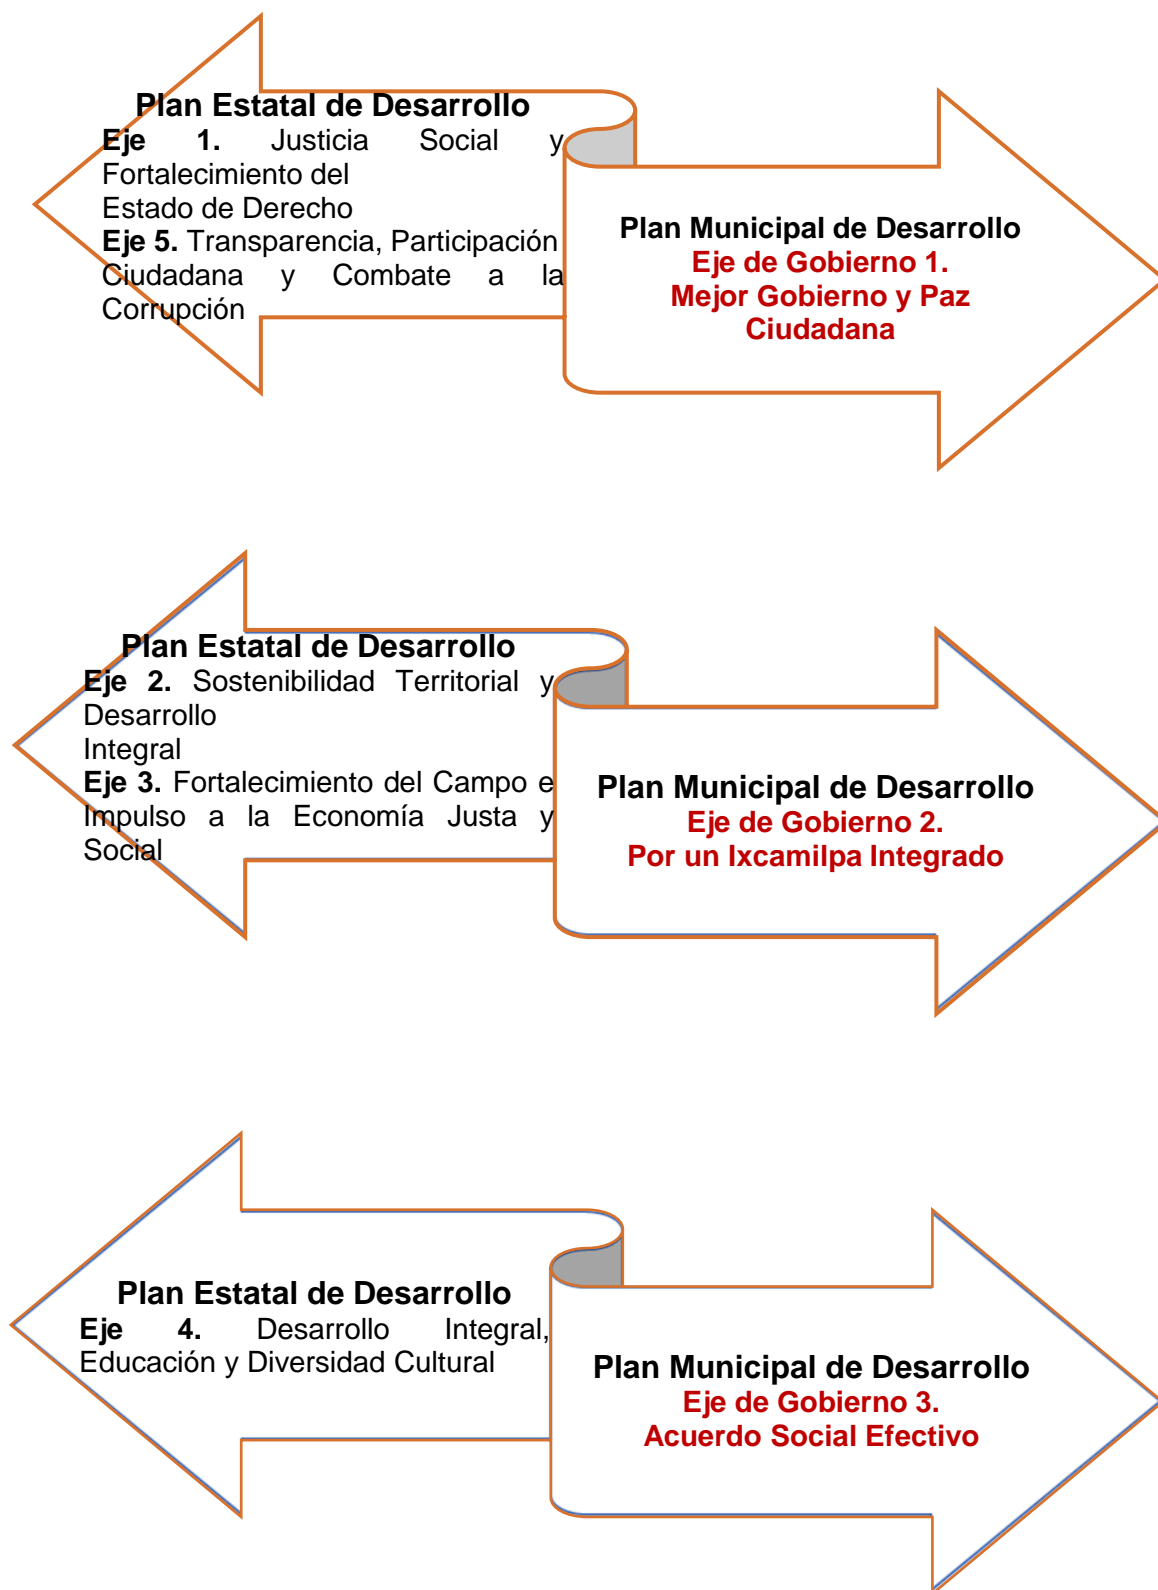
Plan Estatal de Desarrollo
**Eje 1.** Justicia Social y Fortalecimiento del Estado de Derecho
**Eje 5.** Transparencia, Participación Ciudadana y Combate a la Corrupción

Plan Municipal de Desarrollo
Eje de Gobierno 1.
Mejor Gobierno y Paz Ciudadana

Plan Estatal de Desarrollo
**Eje 2.** Sostenibilidad Territorial y Desarrollo Integral
**Eje 3.** Fortalecimiento del Campo e Impulso a la Economía Justa y Social

Plan Municipal de Desarrollo
Eje de Gobierno 2.
Por un Ixcamilpa Integrado

Plan Estatal de Desarrollo
**Eje 4.** Desarrollo Integral, Educación y Diversidad Cultural

Plan Municipal de Desarrollo
Eje de Gobierno 3.
Acuerdo Social Efectivo